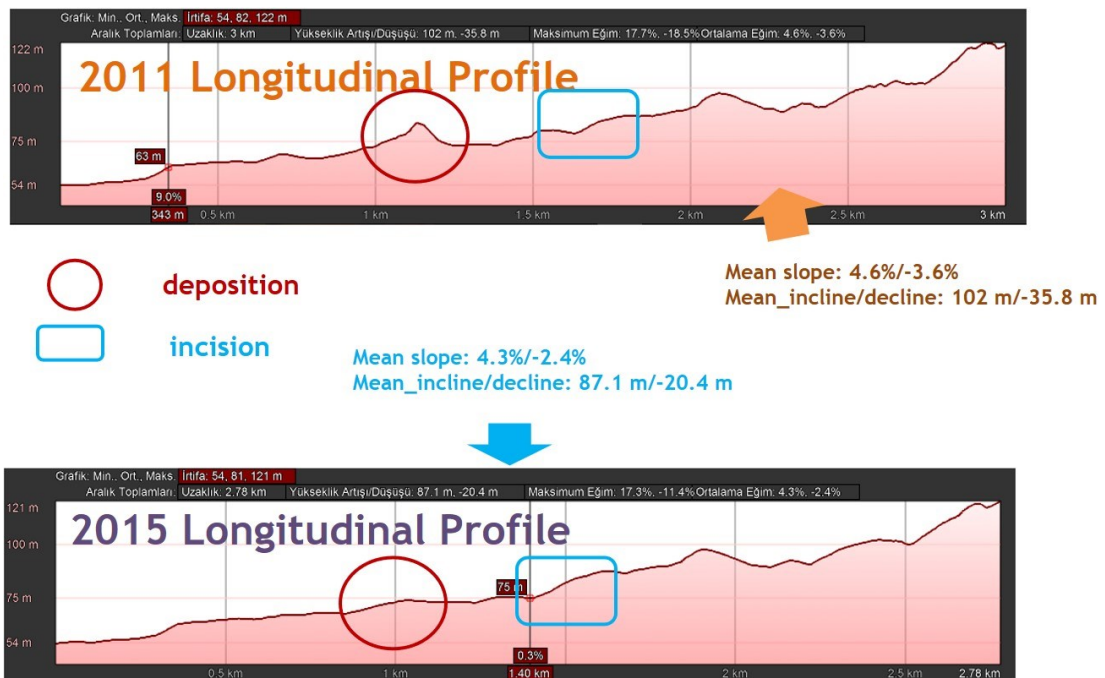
Grafik: Min., Ort., Maks. İrtifa: 54, 82, 122 m
Aralık Toplamları: Uzaklık: 3 km Yükseklik Artışı/Düşüşü: 102 m, -35.8 m Maksimum Eğim: 17.7%, -18.5% Ortalama Eğim: 4.6%, -3.6%

122 m
100 m
75 m
54 m

2011 Longitudinal Profile

63 m
9.0%
343 m
0.5 km
1 km
1.5 km
2 km
2.5 km
3 km

deposition

incision

Mean slope: 4.6%/-3.6%
Mean_incline/decline: 102 m/-35.8 m

Mean slope: 4.3%/-2.4%
Mean_incline/decline: 87.1 m/-20.4 m

Grafik: Min., Ort., Maks. İrtifa: 54, 81, 121 m
Aralık Toplamları: Uzaklık: 2.78 km Yükseklik Artışı/Düşüşü: 87.1 m, -20.4 m Maksimum Eğim: 17.3%, -11.4% Ortalama Eğim: 4.3%, -2.4%

121 m
100 m
75 m
54 m

2015 Longitudinal Profile

75 m
0.3%
0.5 km
1 km
1.40 km
2 km
2.5 km
2.78 km